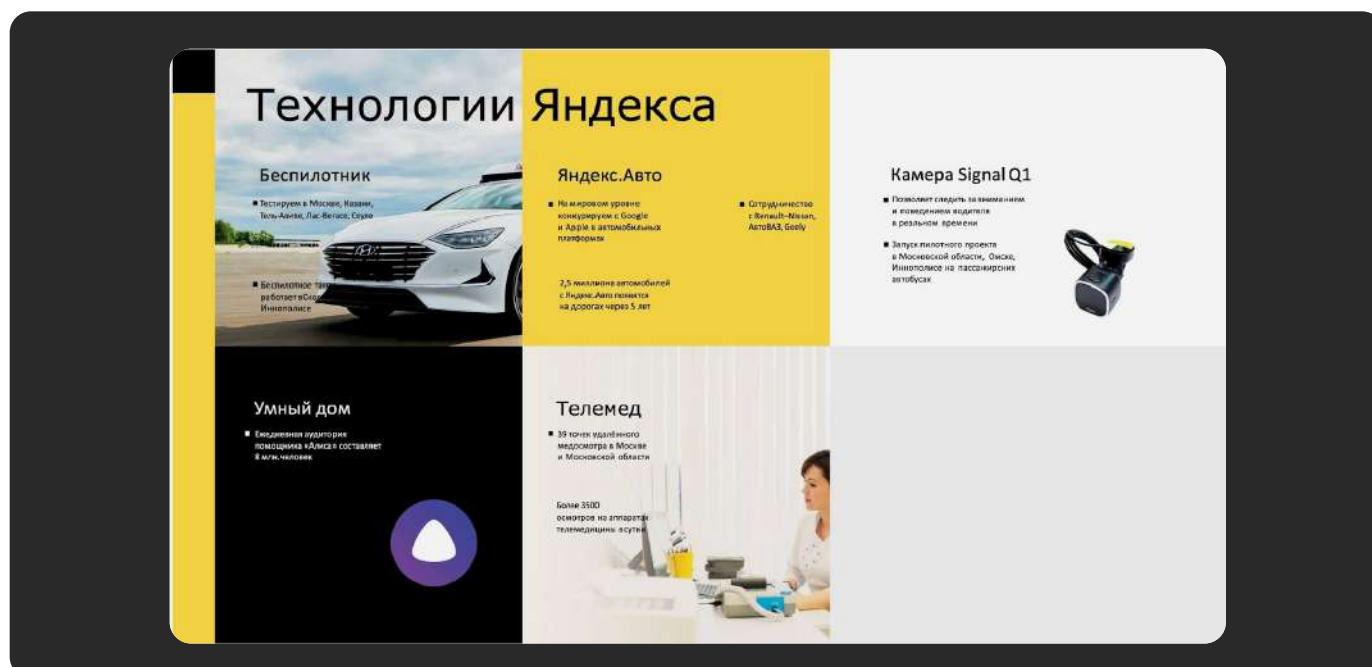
Технологии Яндекса

Беспилотник

■ Тестируем в Москве, Казани, Тель-Авиве, Лас-Вегасе, Сеуле

■ Беспилотное такси работает в Сколково, Иннополисе

Яндекс.Авто

■ На мировом уровне конкурируем с Google и Apple в автомобильных платформах

■ Сотрудничество с Renault–Nissan, АвтоВАЗ, Geely

2,5 миллиона автомобилей с Яндекс.Авто появятся на дорогах через 5 лет

Камера Signal Q1

■ Позволяет следить за вниманием и поведением водителя в реальном времени

■ Запуск пилотного проекта в Московской области, Омске, Иннополисе на пассажирских автобусах

Умный дом

■ Ежедневная аудитория помощника «Алиса» составляет 8 млн.человек

Телемед

■ 39 точек удалённого медосмотра в Москве и Московской области

Более 3500 осмотров на аппаратах телемедицины в сутки